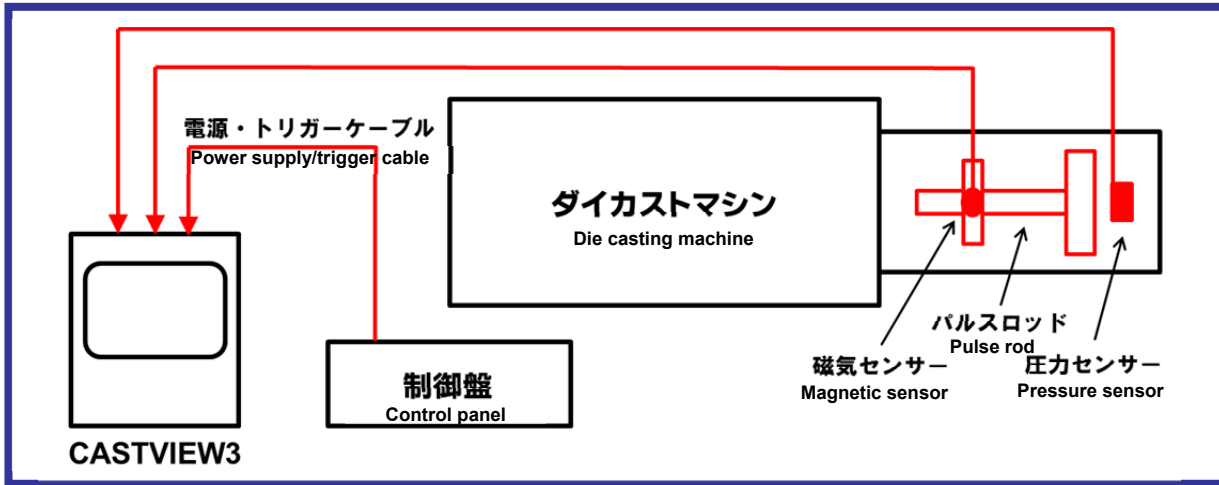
電源・トリガーケーブル
Power supply/trigger cable

ダイカストマシン
Die casting machine

パルスロッド
Pulse rod

磁気センサー
Magnetic sensor

圧力センサー
Pressure sensor

制御盤
Control panel

CASTVIEW3